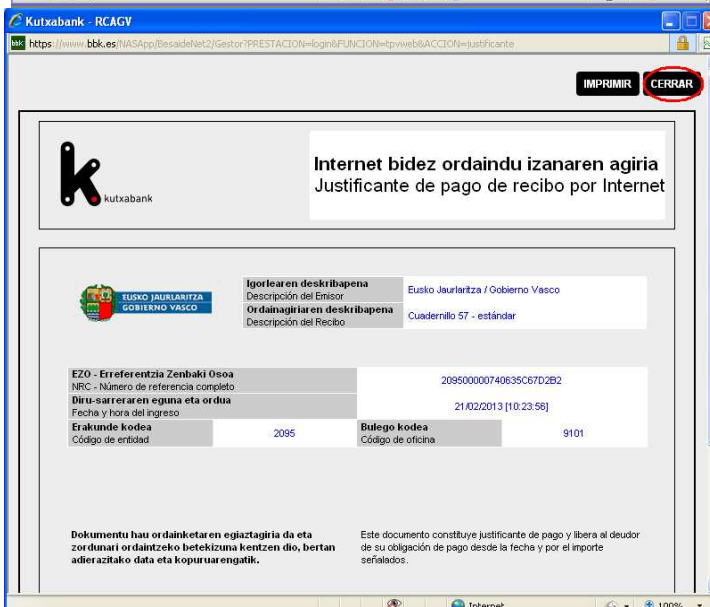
Kutxabank - RCAGV

https://www.bbk.es/NASApp/BesaideNet2/Gestor?PRESTACION=login&FUNCION=tpvweb&ACCION=justificante

IMPRIMIR CERRAR

kutxabank

Internet bidez ordaindu izanaren agiria
Justificante de pago de recibo por Internet

EUSKO JAURLARITZA GOBIERNO VASCO

| Igorlearen deskribapena Descripción del Emisor | Eusko Jaurlaritza / Gobierno Vasco |
|---|---|
| Ordainagiriaren deskribapena Descripción del Recibo | Cuadernillo 57 - estándar |

| EZO - Erreferentzia Zenbaki Osoa NRC - Número de referencia completo | 209500000740635C67D2B2 | | |
|---|---|---|---|
| Diru-sarreraren eguna eta ordua Fecha y hora del ingreso | 21/02/2013 [10:23:56] | | |
| Erakunde kodea Código de entidad | 2095 | Bulego kodea Código de oficina | 9101 |

Dokumentu hau ordainketaren egiaztagiria da eta zordunari ordaintzeko betekizuna kentzen dio, bertan adierazitako data eta kopuruarengatik.

Este documento constituye justificante de pago y libera al deudor de su obligación de pago desde la fecha y por el importe señalados.

Internet 100%